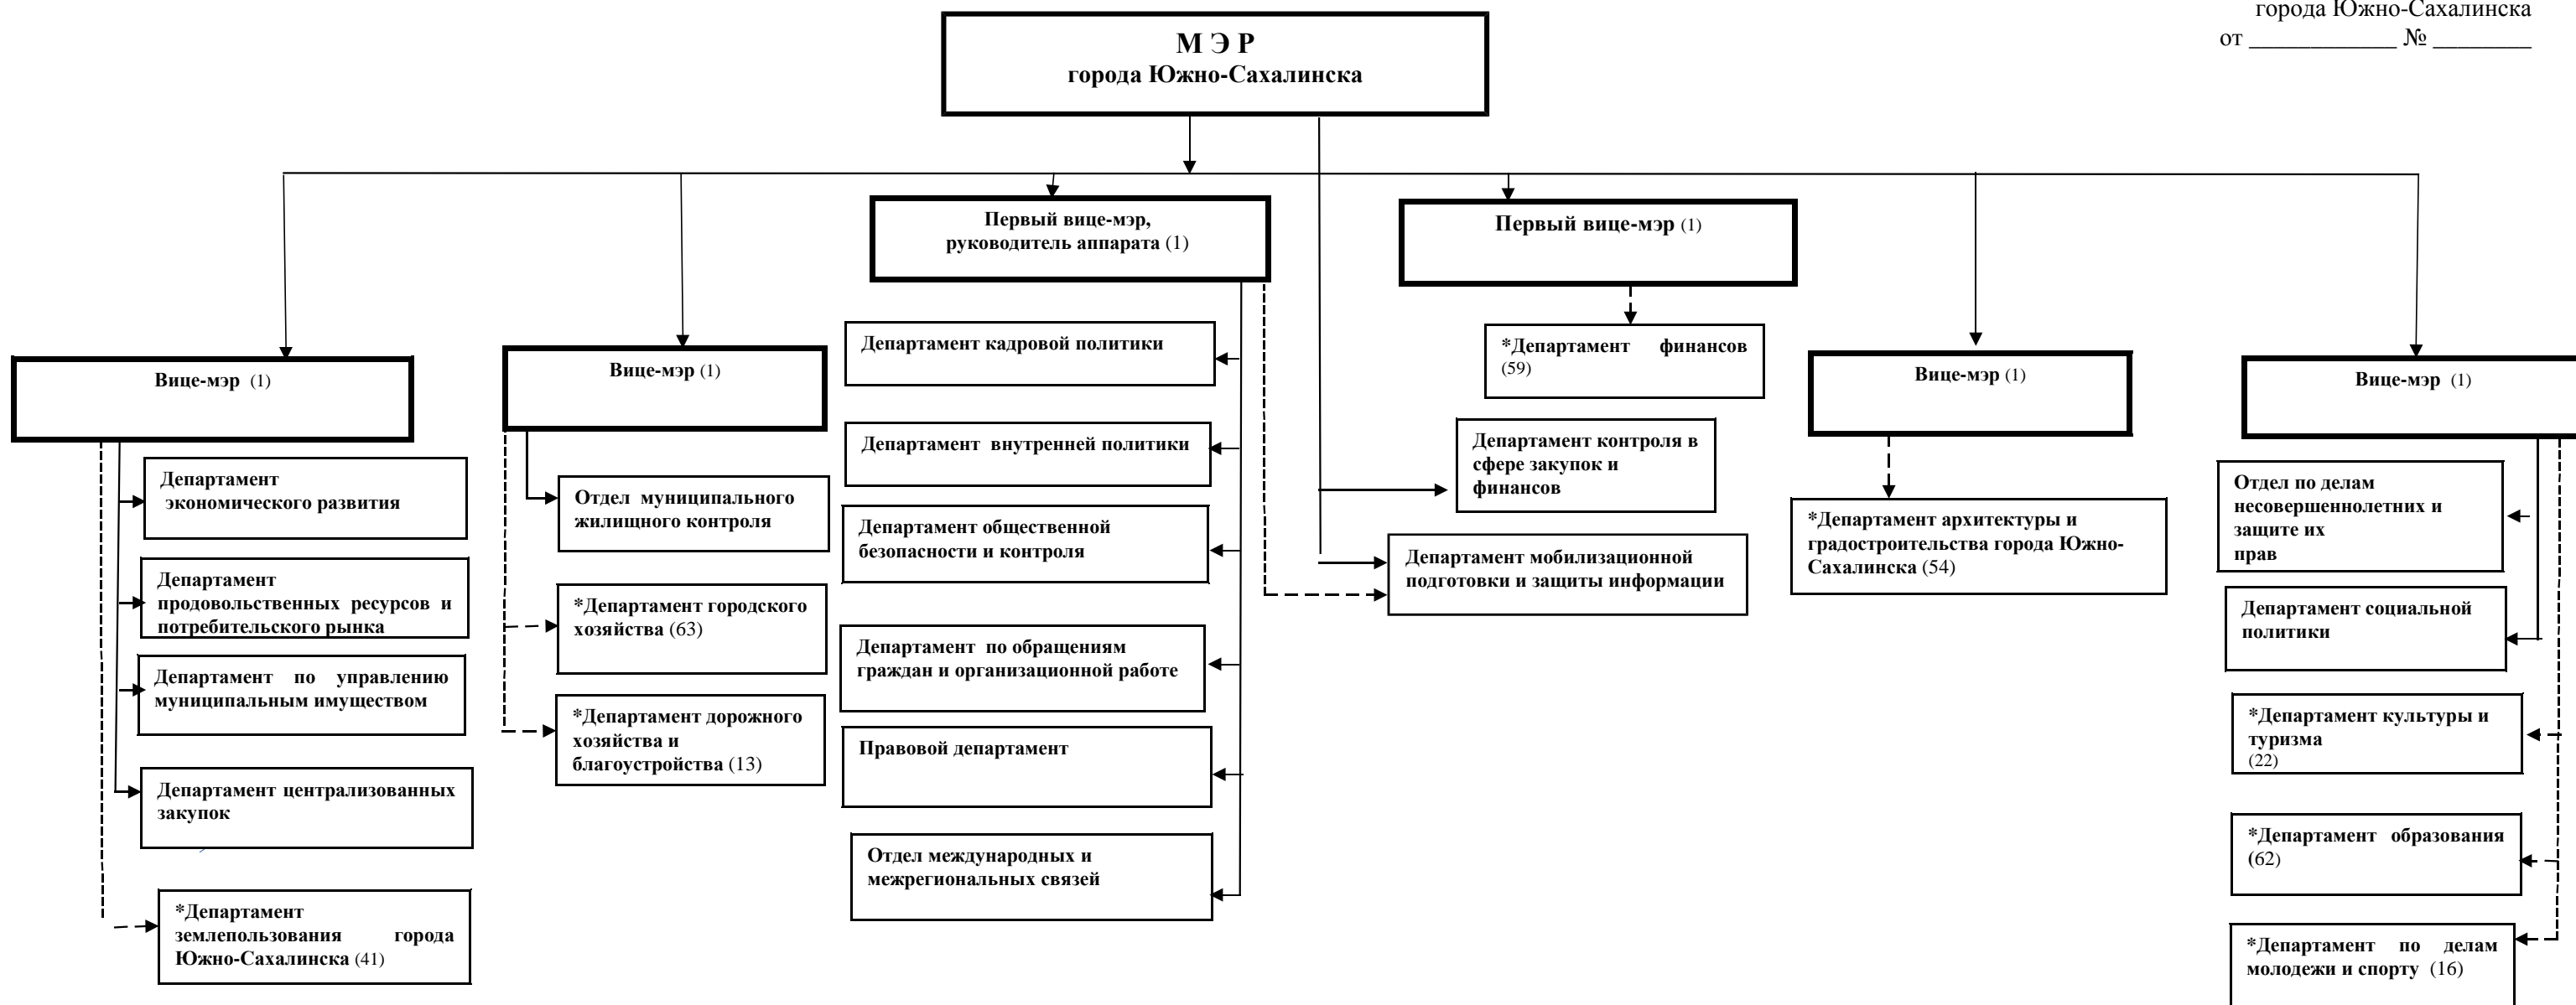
города Южно-Сахалинска
от ____________ № ________

М Э Р
города Южно-Сахалинска

Вице-мэр (1)

Департамент экономического развития

Департамент продовольственных ресурсов и потребительского рынка

Департамент по управлению муниципальным имуществом

Департамент централизованных закупок

*Департамент землепользования города Южно-Сахалинска (41)

Вице-мэр (1)

Отдел муниципального жилищного контроля

*Департамент городского хозяйства (63)

*Департамент дорожного хозяйства и благоустройства (13)

Первый вице-мэр, руководитель аппарата (1)

Департамент кадровой политики

Департамент внутренней политики

Департамент общественной безопасности и контроля

Департамент по обращениям граждан и организационной работе

Правовой департамент

Отдел международных и межрегиональных связей

Первый вице-мэр (1)

*Департамент финансов (59)

Департамент контроля в сфере закупок и финансов

Департамент мобилизационной подготовки и защиты информации

Вице-мэр (1)

*Департамент архитектуры и градостроительства города Южно-Сахалинска (54)

Вице-мэр (1)

Отдел по делам несовершеннолетних и защите их прав

Департамент социальной политики

*Департамент культуры и туризма (22)

*Департамент образования (62)

*Департамент по делам молодежи и спорту (16)